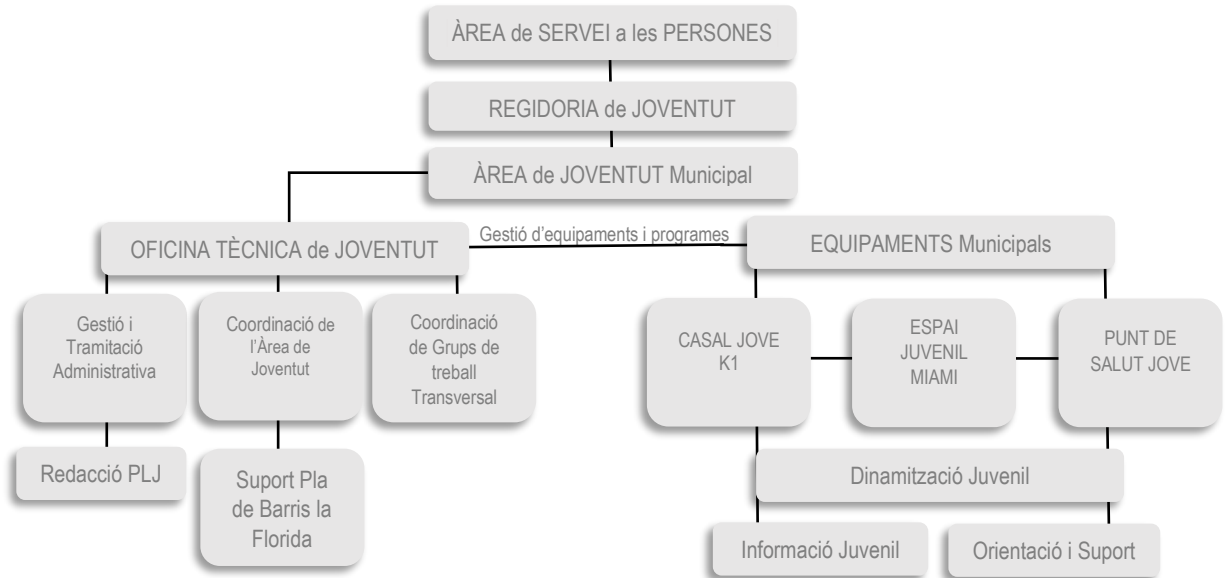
ÀREA de SERVEI a les PERSONES

REGIDORIA de JOVENTUT

ÀREA de JOVENTUT Municipal

OFICINA TÈCNICA de JOVENTUT

Gestió d'equipaments i programes

EQUIPAMENTS Municipals

Gestió i Tramitació Administrativa

Coordinació de l'Àrea de Joventut

Coordinació de Grups de treball Transversal

CASAL JOVE K1

ESPAI JUVENIL MIAMI

PUNT DE SALUT JOVE

Redacció PLJ

Suport Pla de Barris la Florida

Dinamització Juvenil

Informació Juvenil

Orientació i Suport